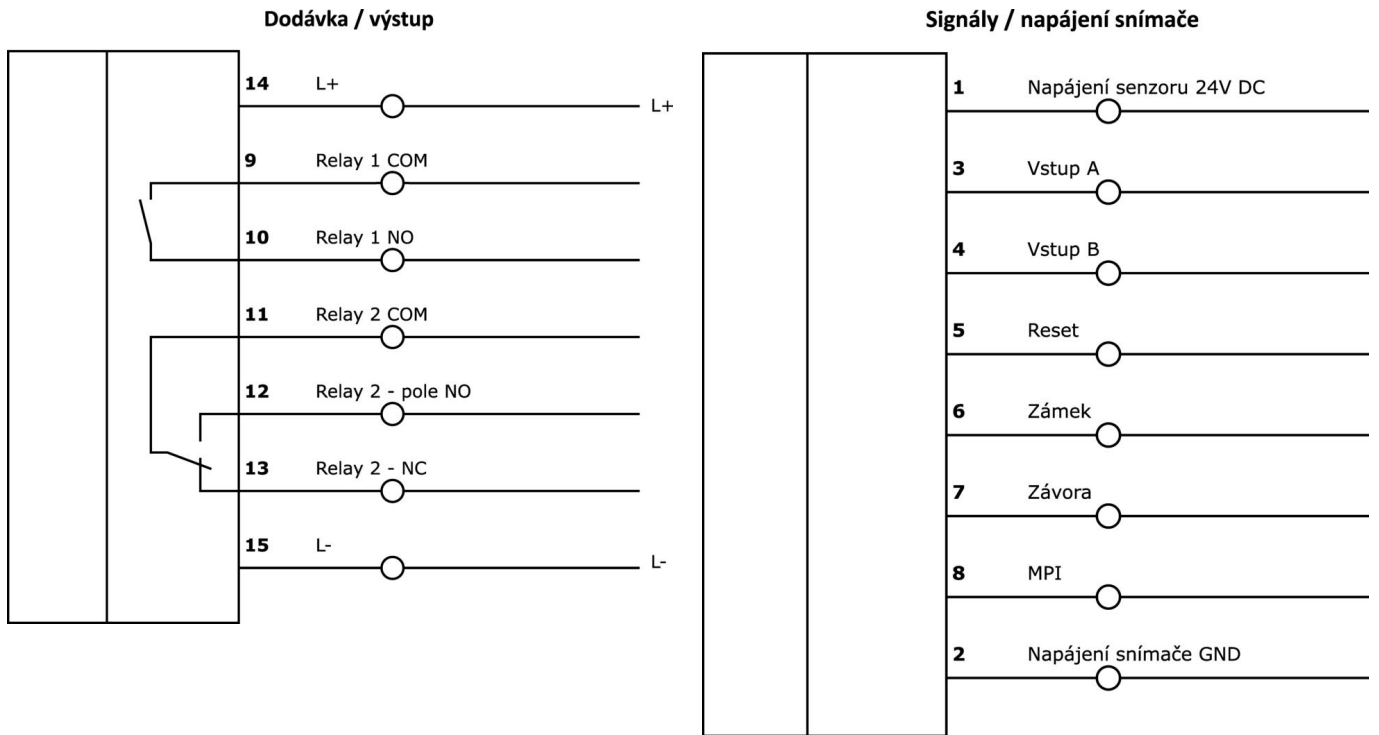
Dodávka / výstup

14 L+ L+

9 Relay 1 COM

10 Relay 1 NO

11 Relay 2 COM

12 Relay 2 - pole NO

13 Relay 2 - NC

15 L- L-

Signály / napájení snímače

1 Napájení senzoru 24V DC

3 Vstup A

4 Vstup B

5 Reset

6 Zámek

7 Závora

8 MPI

2 Napájení snímače GND